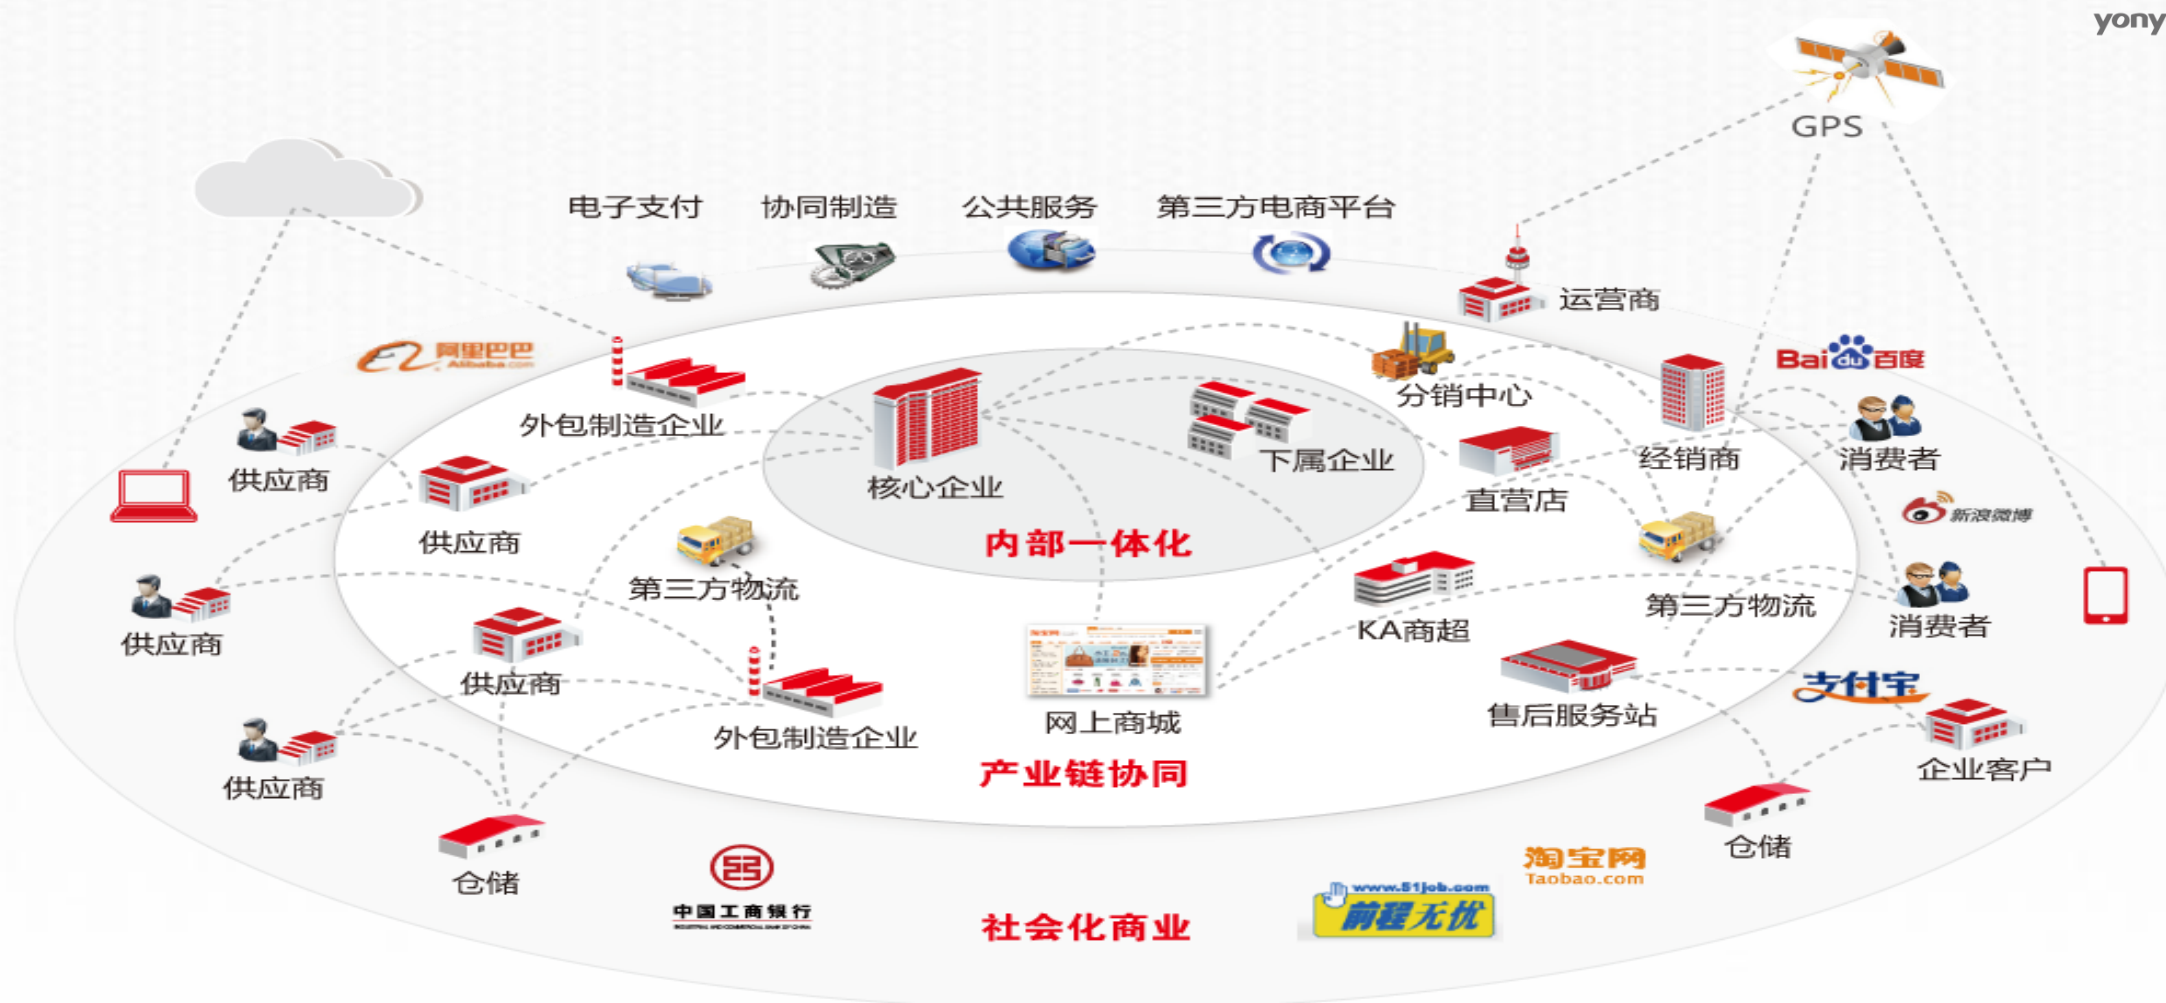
yony

GPS

电子支付 协同制造 公共服务 第三方电商平台

运营商

阿里巴巴 Alibaba.com

Baidu百度

外包制造企业

分销中心

核心企业

下属企业

经销商

消费者

供应商

供应商

直营店

新浪微博

内部一体化

第三方物流

第三方物流

供应商

KA商超

消费者

供应商

外包制造企业

网上商城

售后服务站

支付宝

供应商

企业客户

产业链协同

仓储

仓储

淘宝网 Taobao.com

中国工商银行

社会化商业

www.51job.com 前程无忧